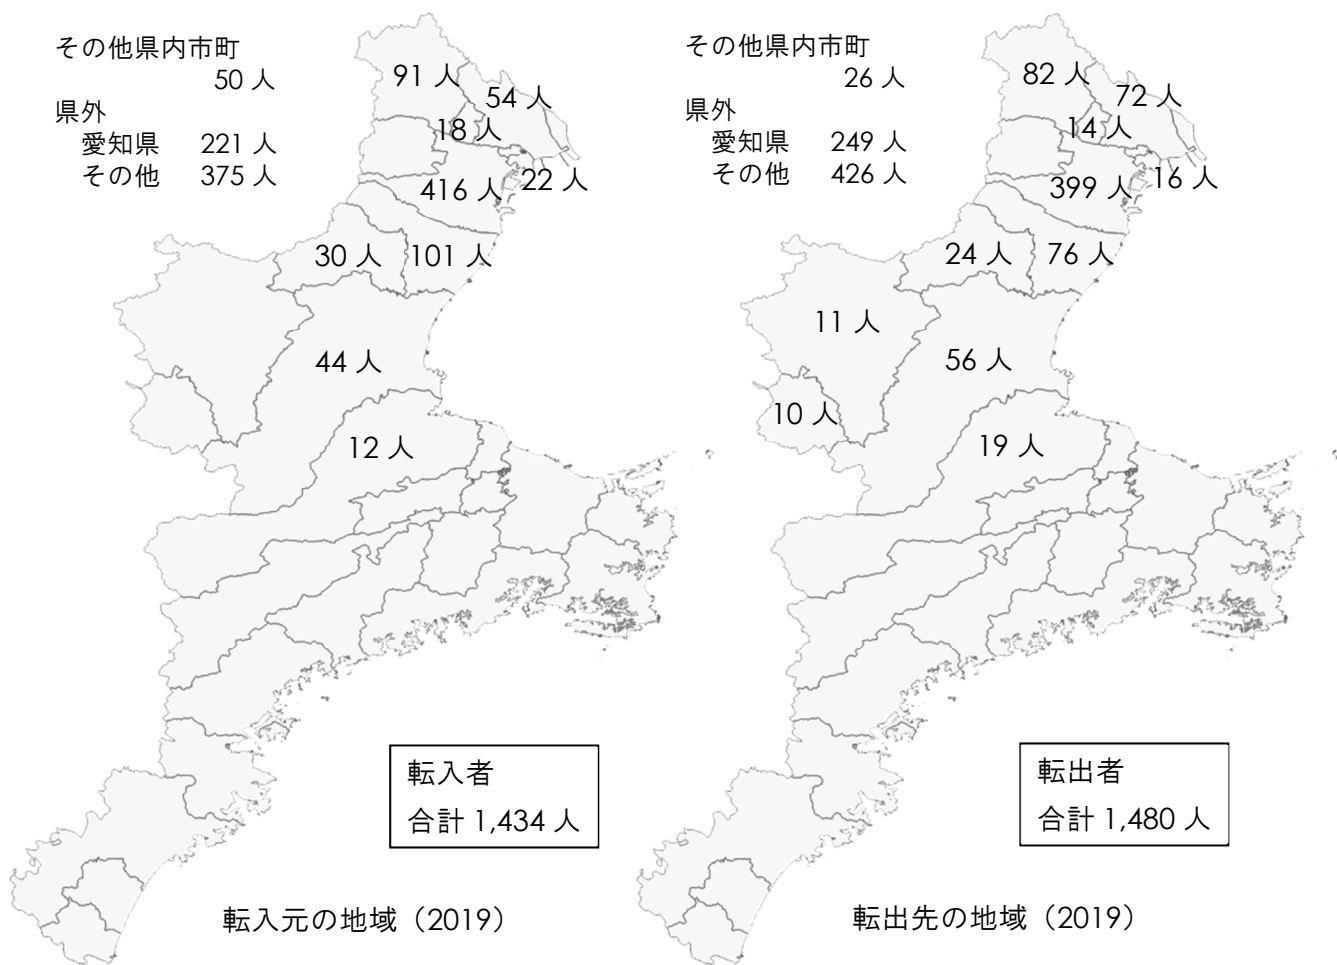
その他県内市町
50 人
県外
愛知県 221 人
その他 375 人

91 人
54 人
18 人
416 人
22 人
30 人
101 人
44 人
12 人

転入者
合計 1,434 人

転入元の地域（2019）

その他県内市町
26 人
県外
愛知県 249 人
その他 426 人

82 人
72 人
14 人
399 人
16 人
24 人
76 人
11 人
56 人
10 人
19 人

転出者
合計 1,480 人

転出先の地域（2019）